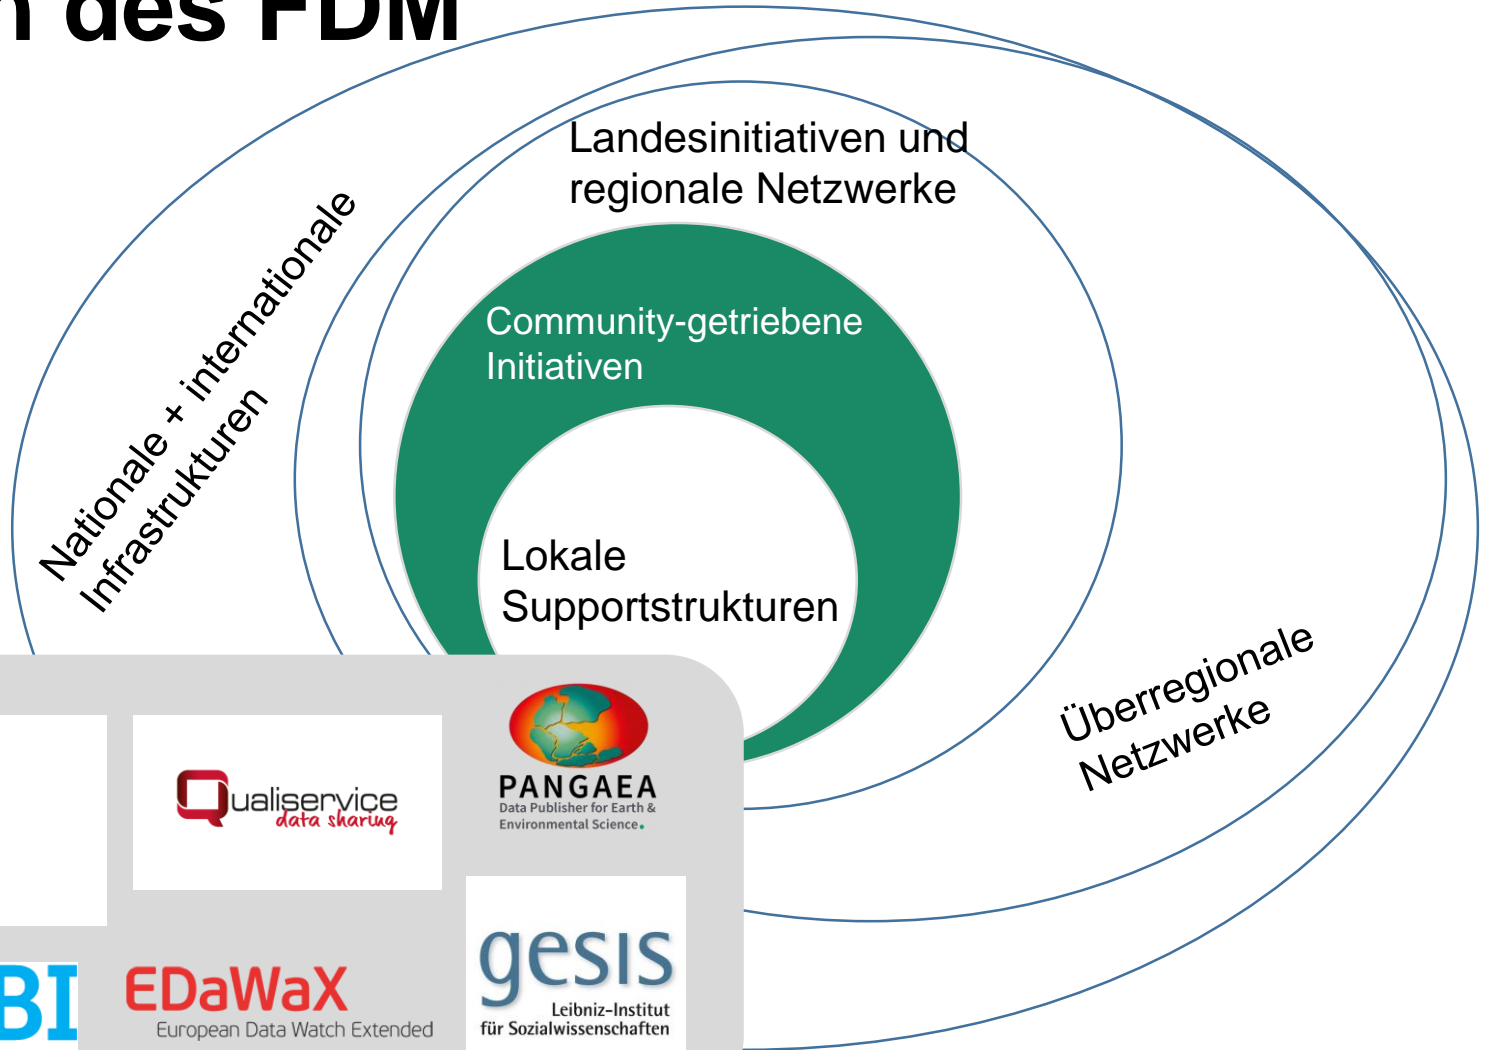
n des FDM

Landesinitiativen und regionale Netzwerke

Nationale + internationale Infrastrukturen

Community-getriebene Initiativen

Lokale Supportstrukturen

Überregionale Netzwerke

Qualiservice data sharing

PANGAEA
Data Publisher for Earth & Environmental Science.

BI

EDaWaX
European Data Watch Extended

gesis
Leibniz-Institut für Sozialwissenschaften